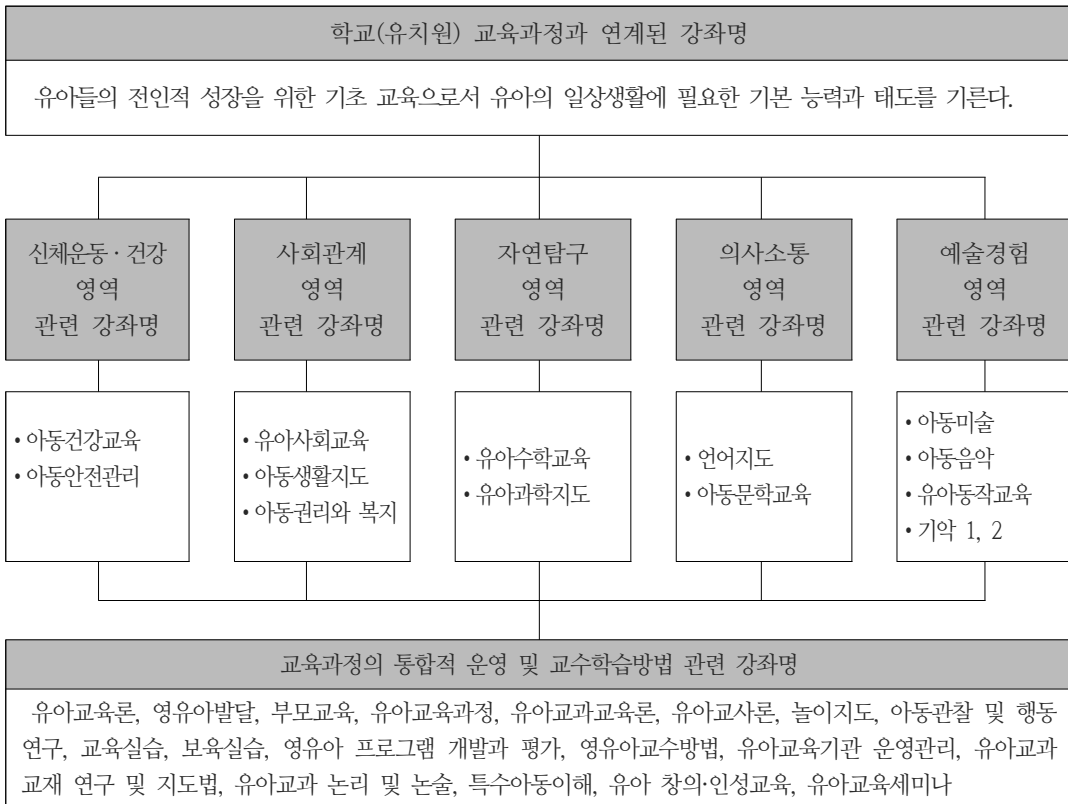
학교(유치원) 교육과정과 연계된 강좌명

유아들의 전인적 성장을 위한 기초 교육으로서 유아의 일상생활에 필요한 기본 능력과 태도를 기른다.

신체운동·건강 영역 관련 강좌명

사회관계 영역 관련 강좌명

자연탐구 영역 관련 강좌명

의사소통 영역 관련 강좌명

예술경험 영역 관련 강좌명

• 아동건강교육
• 아동안전관리

• 유아사회교육
• 아동생활지도
• 아동권리와 복지

• 유아수학교육
• 유아과학지도

• 언어지도
• 아동문학교육

• 아동미술
• 아동음악
• 유아동작교육
• 기악 1, 2

교육과정의 통합적 운영 및 교수학습방법 관련 강좌명

유아교육론, 영유아발달, 부모교육, 유아교육과정, 유아교과교육론, 유아교사론, 놀이지도, 아동관찰 및 행동연구, 교육실습, 보육실습, 영유아 프로그램 개발과 평가, 영유아교수방법, 유아교육기관 운영관리, 유아교과 교재 연구 및 지도법, 유아교과 논리 및 논술, 특수아동이해, 유아 창의·인성교육, 유아교육세미나